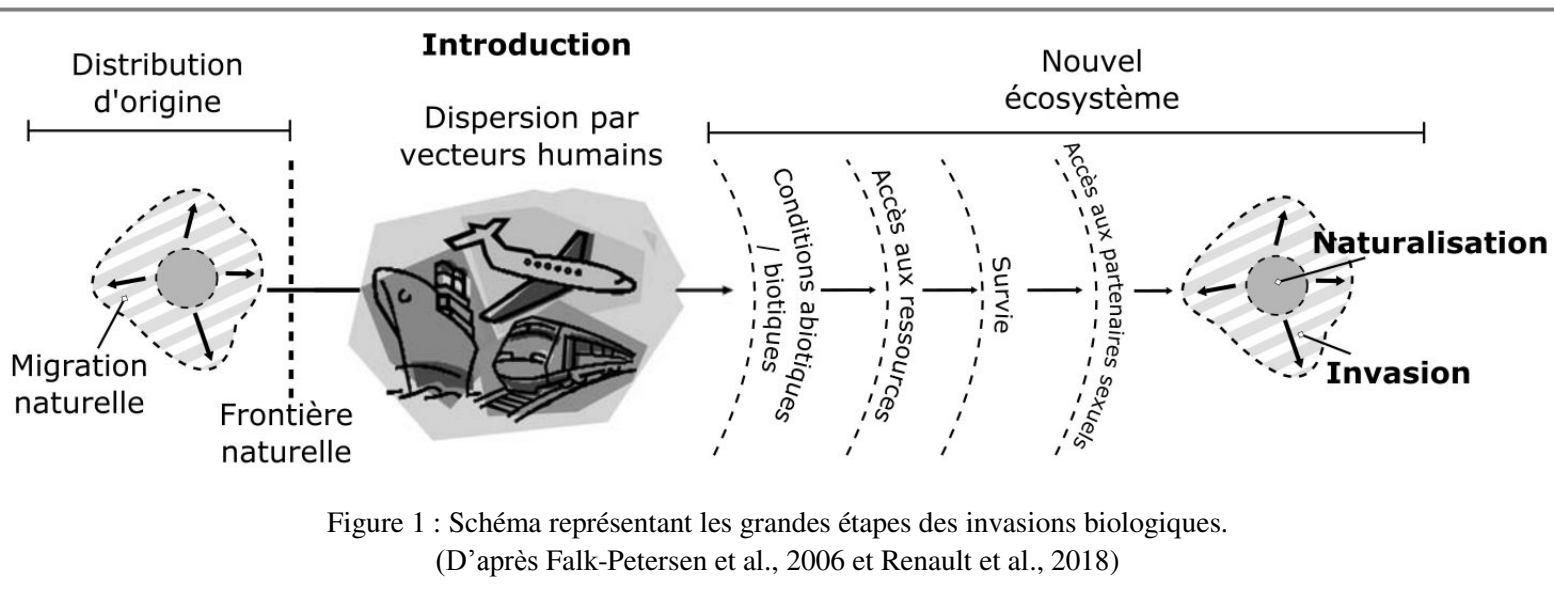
Distribution d'origine

Introduction

Dispersion par vecteurs humains

Nouvel écosystème

Conditions abiotiques / biotiques

Accès aux ressources

Survie

Accès aux partenaires sexuels

Naturalisation

Invasion

Migration naturelle

Frontière naturelle

Figure 1 : Schéma représentant les grandes étapes des invasions biologiques.
(D'après Falk-Petersen et al., 2006 et Renault et al., 2018)